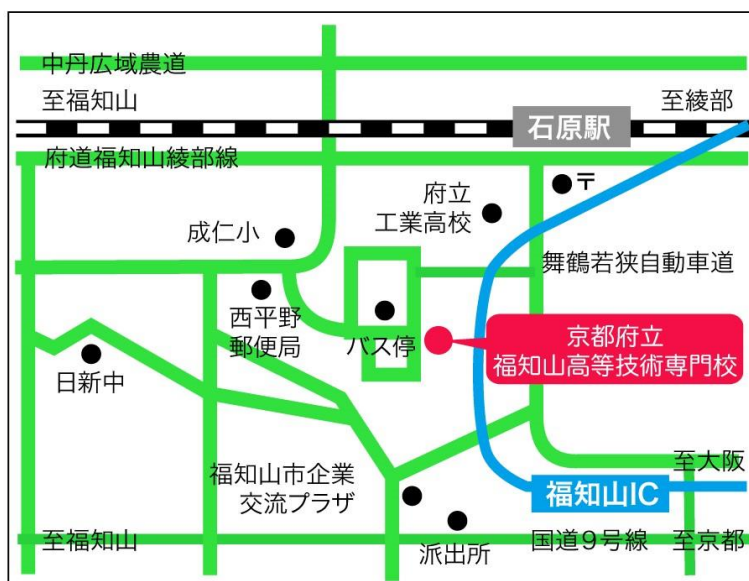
中丹広域農道

至福知山

至綾部

石原駅

府道福知山綾部線

〒

府立
工業高校

成仁小

舞鶴若狭自動車道

西平野
郵便局

バス停

京都府立
福知山高等技術専門校

日新中

至大阪

福知山市企業
交流プラザ

福知山IC

至福知山

国道9号線

至京都

派出所